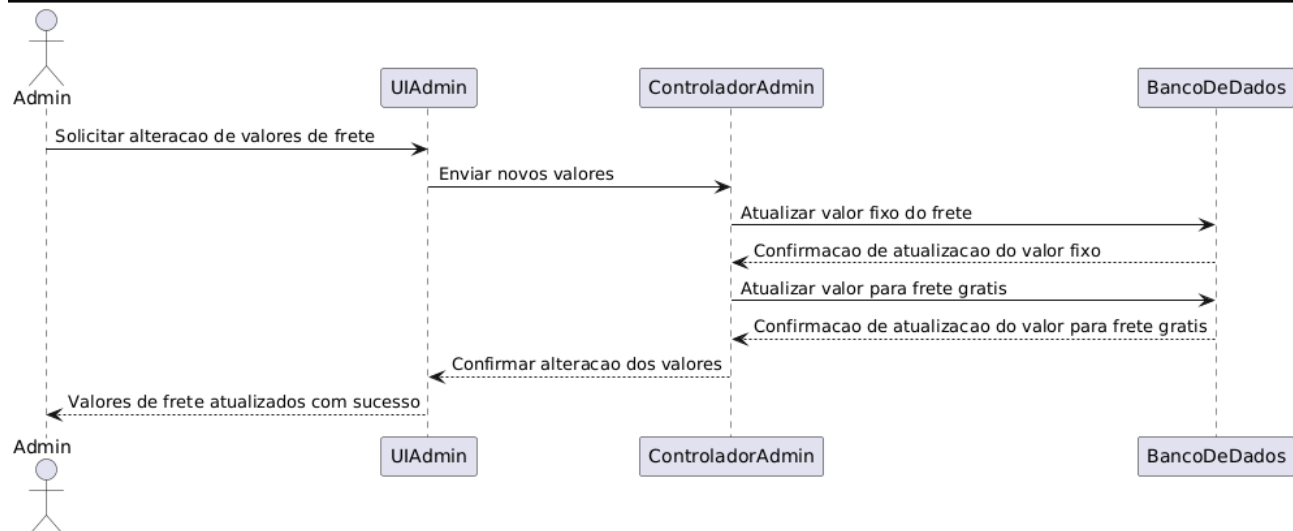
Admin

UIAdmin

ControladorAdmin

BancoDeDados

Solicitar alteracao de valores de frete

Enviar novos valores

Atualizar valor fixo do frete

Confirmacao de atualizacao do valor fixo

Atualizar valor para frete gratis

Confirmacao de atualizacao do valor para frete gratis

Confirmar alteracao dos valores

Valores de frete atualizados com sucesso

Admin

UIAdmin

ControladorAdmin

BancoDeDados